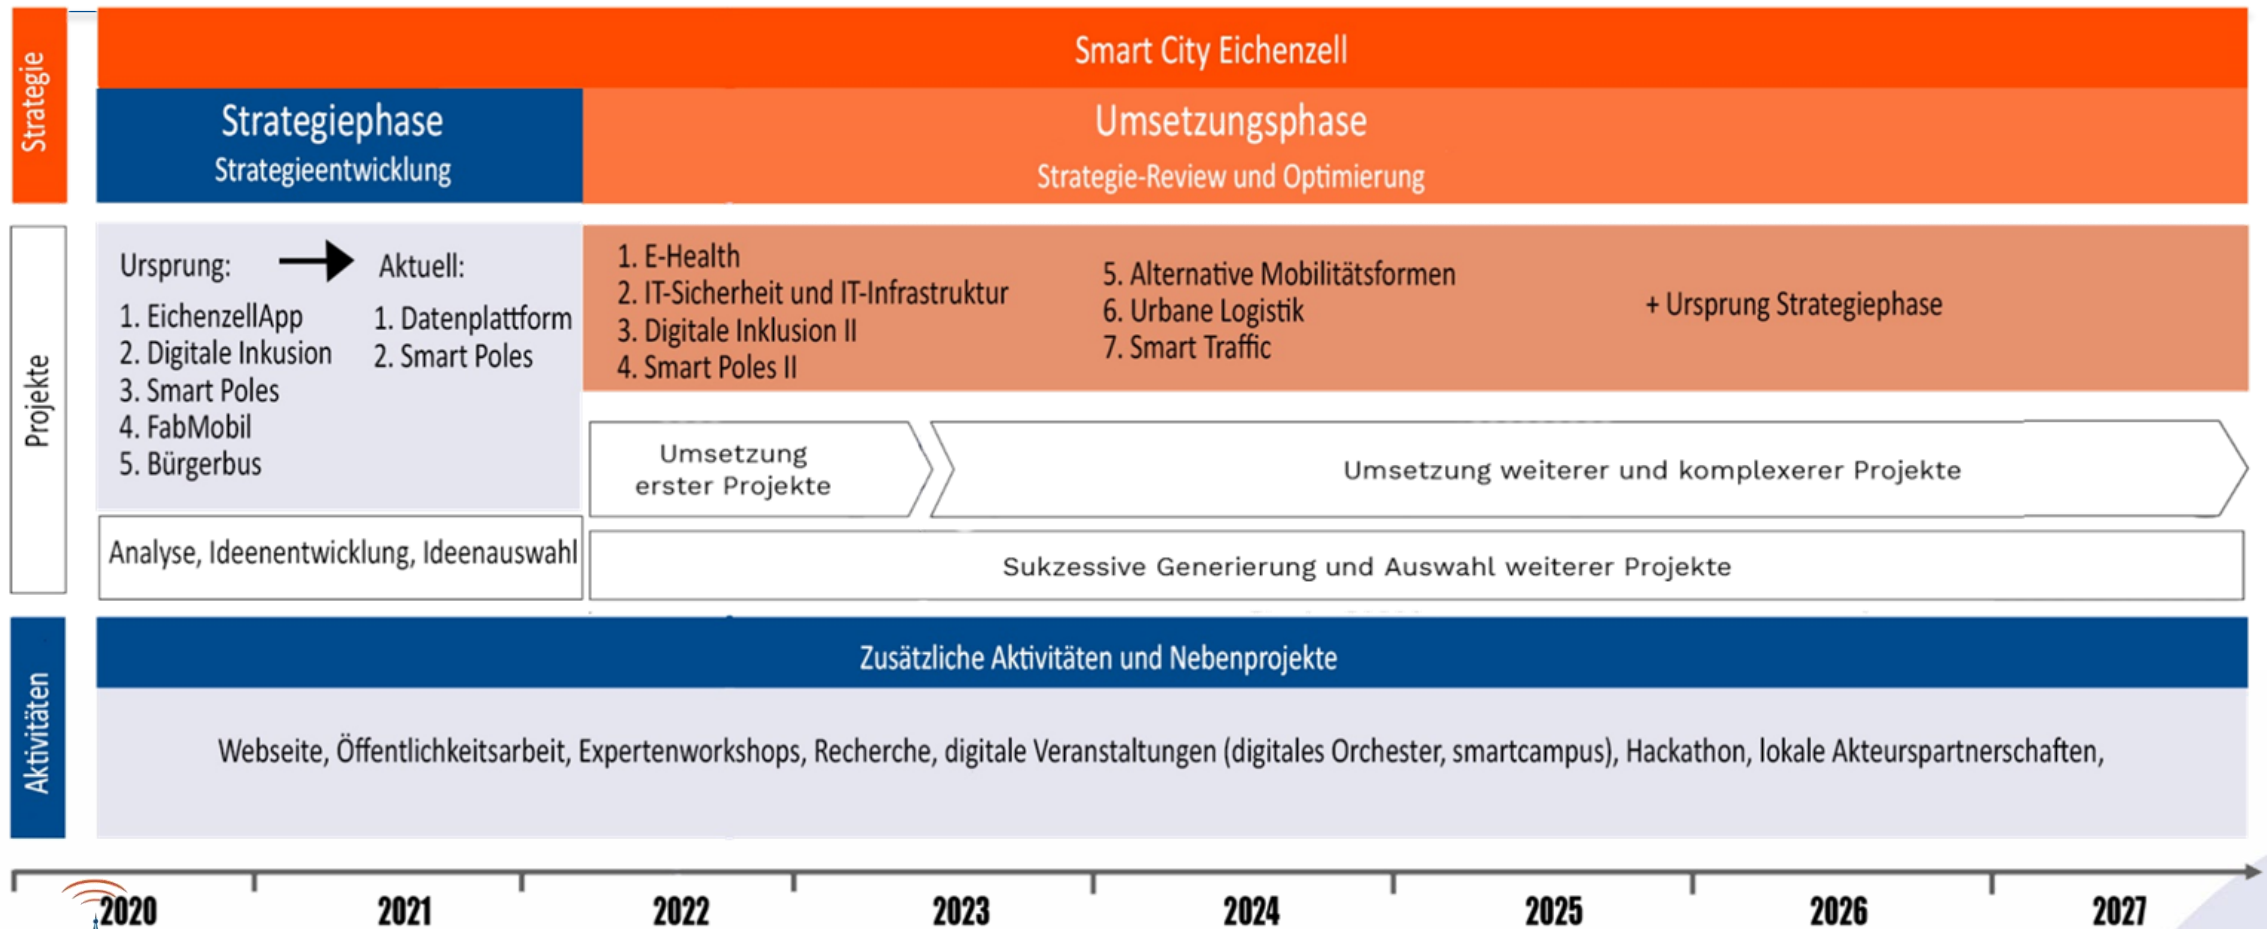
Strategie

Smart City Eichenzell

Strategiephase
Strategieentwicklung

Umsetzungsphase
Strategie-Review und Optimierung

Projekte

Ursprung:
1. EichenzellApp
2. Digitale Inkusion
3. Smart Poles
4. FabMobil
5. Bürgerbus

Aktuell:
1. Datenplattform
2. Smart Poles

1. E-Health
2. IT-Sicherheit und IT-Infrastruktur
3. Digitale Inklusion II
4. Smart Poles II

5. Alternative Mobilitätsformen
6. Urbane Logistik
7. Smart Traffic

+ Ursprung Strategiephase

Umsetzung erster Projekte

Umsetzung weiterer und komplexerer Projekte

Analyse, Ideenentwicklung, Ideenauswahl

Sukzessive Generierung und Auswahl weiterer Projekte

Aktivitäten

Zusätzliche Aktivitäten und Nebenprojekte

Webseite, Öffentlichkeitsarbeit, Expertenworkshops, Recherche, digitale Veranstaltungen (digitales Orchester, smartcampus), Hackathon, lokale Akteurspartnerschaften,

2020 2021 2022 2023 2024 2025 2026 2027